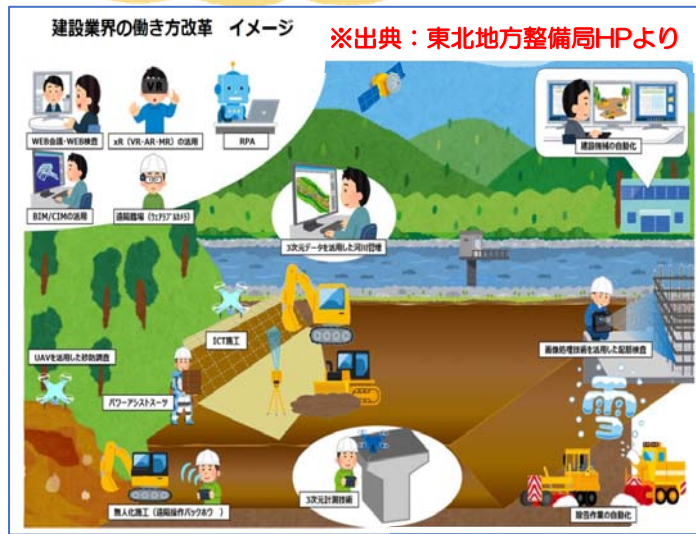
建設業界の働き方改革　イメージ

※出典：東北地方整備局HPより

WEB会議・WEB検査

xR（VR・AR・MR）の活用

RPA

BIM/CIMの活用

遠隔臨場（ウェアラブルカメラ）

建設機械の自動化

3次元データを活用した河川管理

ICT施工

UAVを活用した砂防調査

パワーアシストスーツ

画像処理技術を活用した配筋検査

3次元計測技術

無人化施工（遠隔操作バックホウ）

除雪作業の自動化